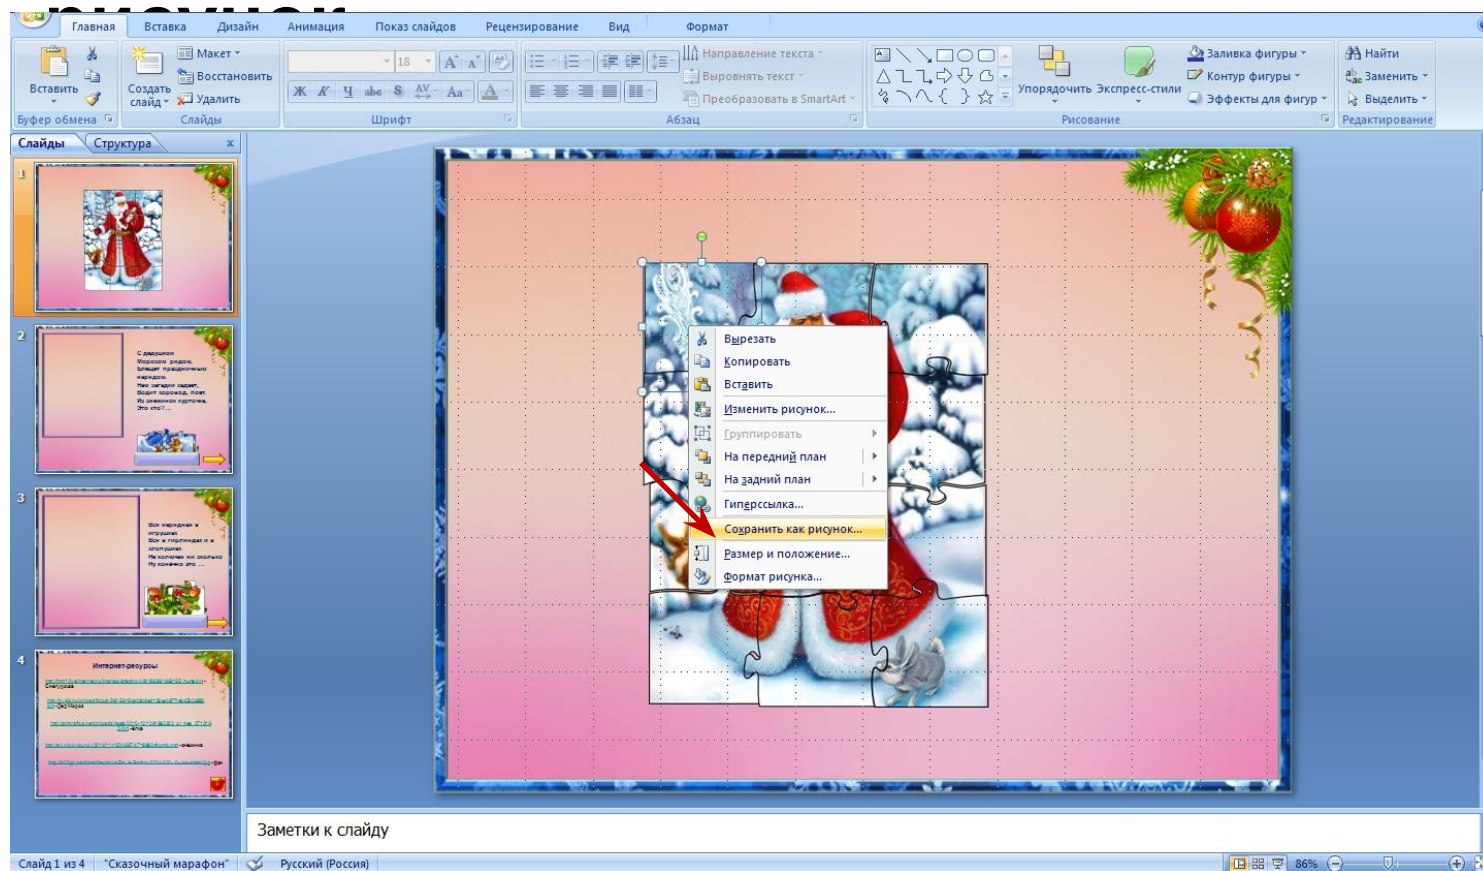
Главная Вставка Дизайн Анимация Показ слайдов Рецензирование Вид Формат

Вставить
Буфер обмена
Создать слайд
Макет
Восстановить
Удалить
Слайды
18
Шрифт
Направление текста
Выровнять текст
Преобразовать в SmartArt
Абзац
Упорядочить Экспресс-стили
Заливка фигуры
Контур фигуры
Эффекты для фигур
Рисование
Найти
Заменить
Выделить
Редактирование

Слайды Структура

1
2
С дедушкой Морозом рядом, Блещет праздничным нарядом. Нам загадки задает, Водит хоровод, поет. Из снежинок курточка, Это кто?...
3
Все нарядные в игрушках Все в гирляндах и в хлопушках Не колючки ни сколько Ну конечно это ...
4
Интернет-ресурсы
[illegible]

Вырезать
Копировать
Вставить
Изменить рисунок...
Группировать
На передний план
На задний план
Гиперссылка...
Сохранить как рисунок...
Размер и положение...
Формат рисунка...

Заметки к слайду

Слайд 1 из 4 "Сказочный марафон" Русский (Россия) 86%